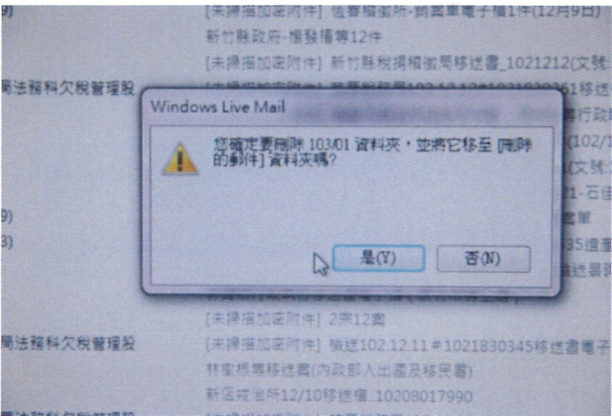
[未掃描加密附件] 佐春稽徵所-親雲單電子檔1件(12月9日)
新竹縣政府-撥發稽等12件
[未掃描加密附件] 新竹縣稅捐稽徵局移送書_1021212(文號
周法務科欠稅管理股
Windows Live Mail
您確定要刪除 103/01 資料夾，並將它移至 [刪除的郵件] 資料夾嗎?
是(Y)
否(N)
9)
8)
[未掃描加密附件] 2宗12案
周法務科欠稅管理股
[未掃描加密附件] 稅送102.12.11 #1021830345移送書電子
林密根等移送書(內政部入出國及移民署)
新店成治所12/10移送檔 10208017990